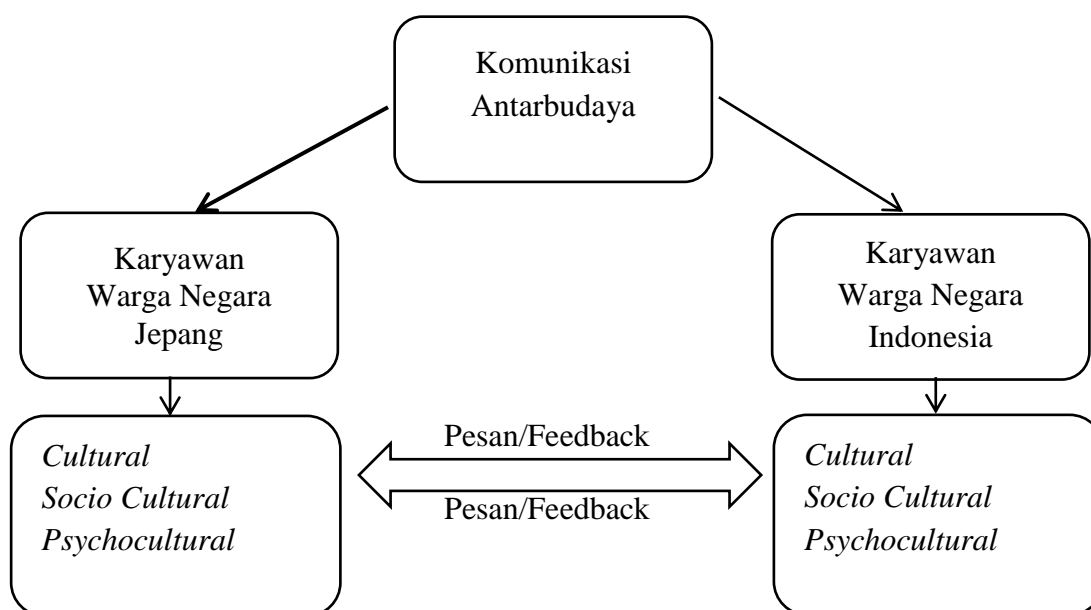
Komunikasi Antarbudaya

Karyawan Warga Negara Jepang

Karyawan Warga Negara Indonesia

*Cultural*
*Socio Cultural*
*Psychocultural*

Pesan/Feedback

Pesan/Feedback

*Cultural*
*Socio Cultural*
*Psychocultural*